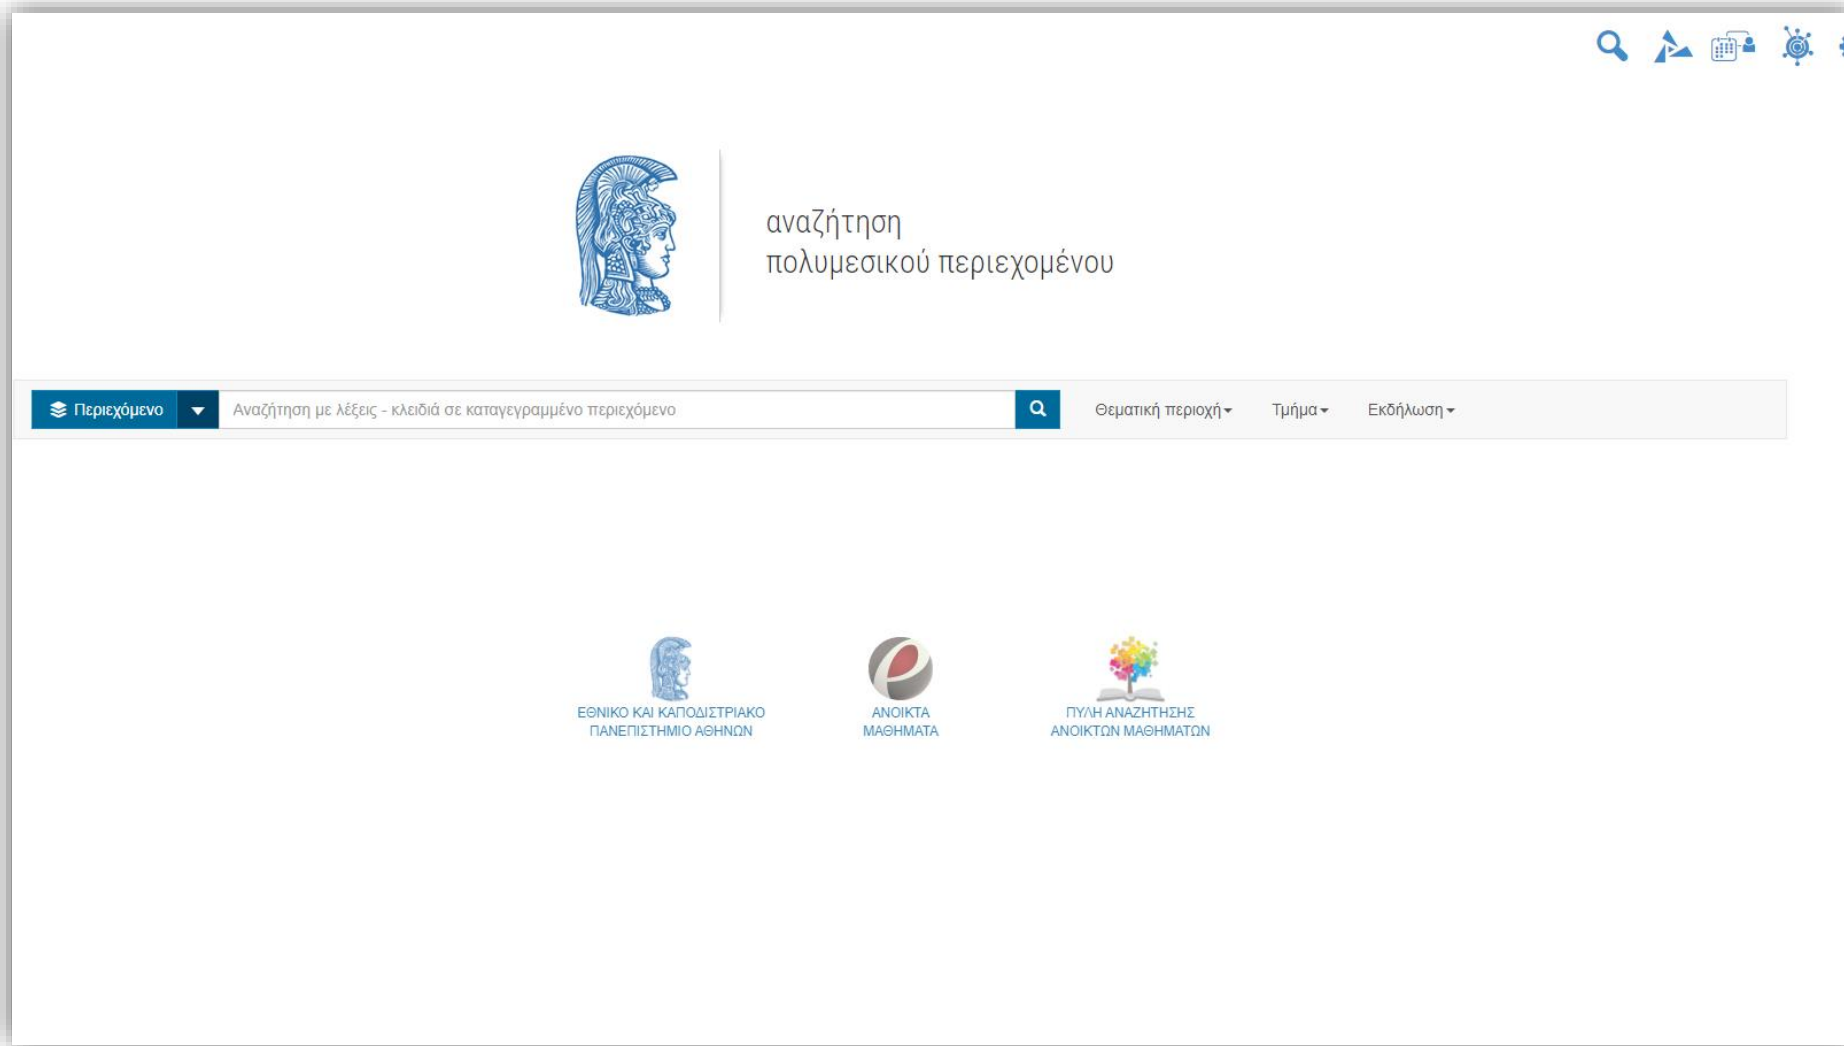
αναζήτηση
πολυμεσικού περιεχομένου

Περιεχόμενο

Αναζήτηση με λέξεις - κλειδιά σε καταγεγραμμένο περιεχόμενο

Θεματική περιοχή Τμήμα Εκδήλωση

ΕΘΝΙΚΟ ΚΑΙ ΚΑΠΟΔΙΣΤΡΙΑΚΟ ΠΑΝΕΠΙΣΤΗΜΙΟ ΑΘΗΝΩΝ

ΑΝΟΙΚΤΑ ΜΑΘΗΜΑΤΑ

ΠΥΛΗ ΑΝΑΖΗΤΗΣΗΣ ΑΝΟΙΚΤΩΝ ΜΑΘΗΜΑΤΩΝ